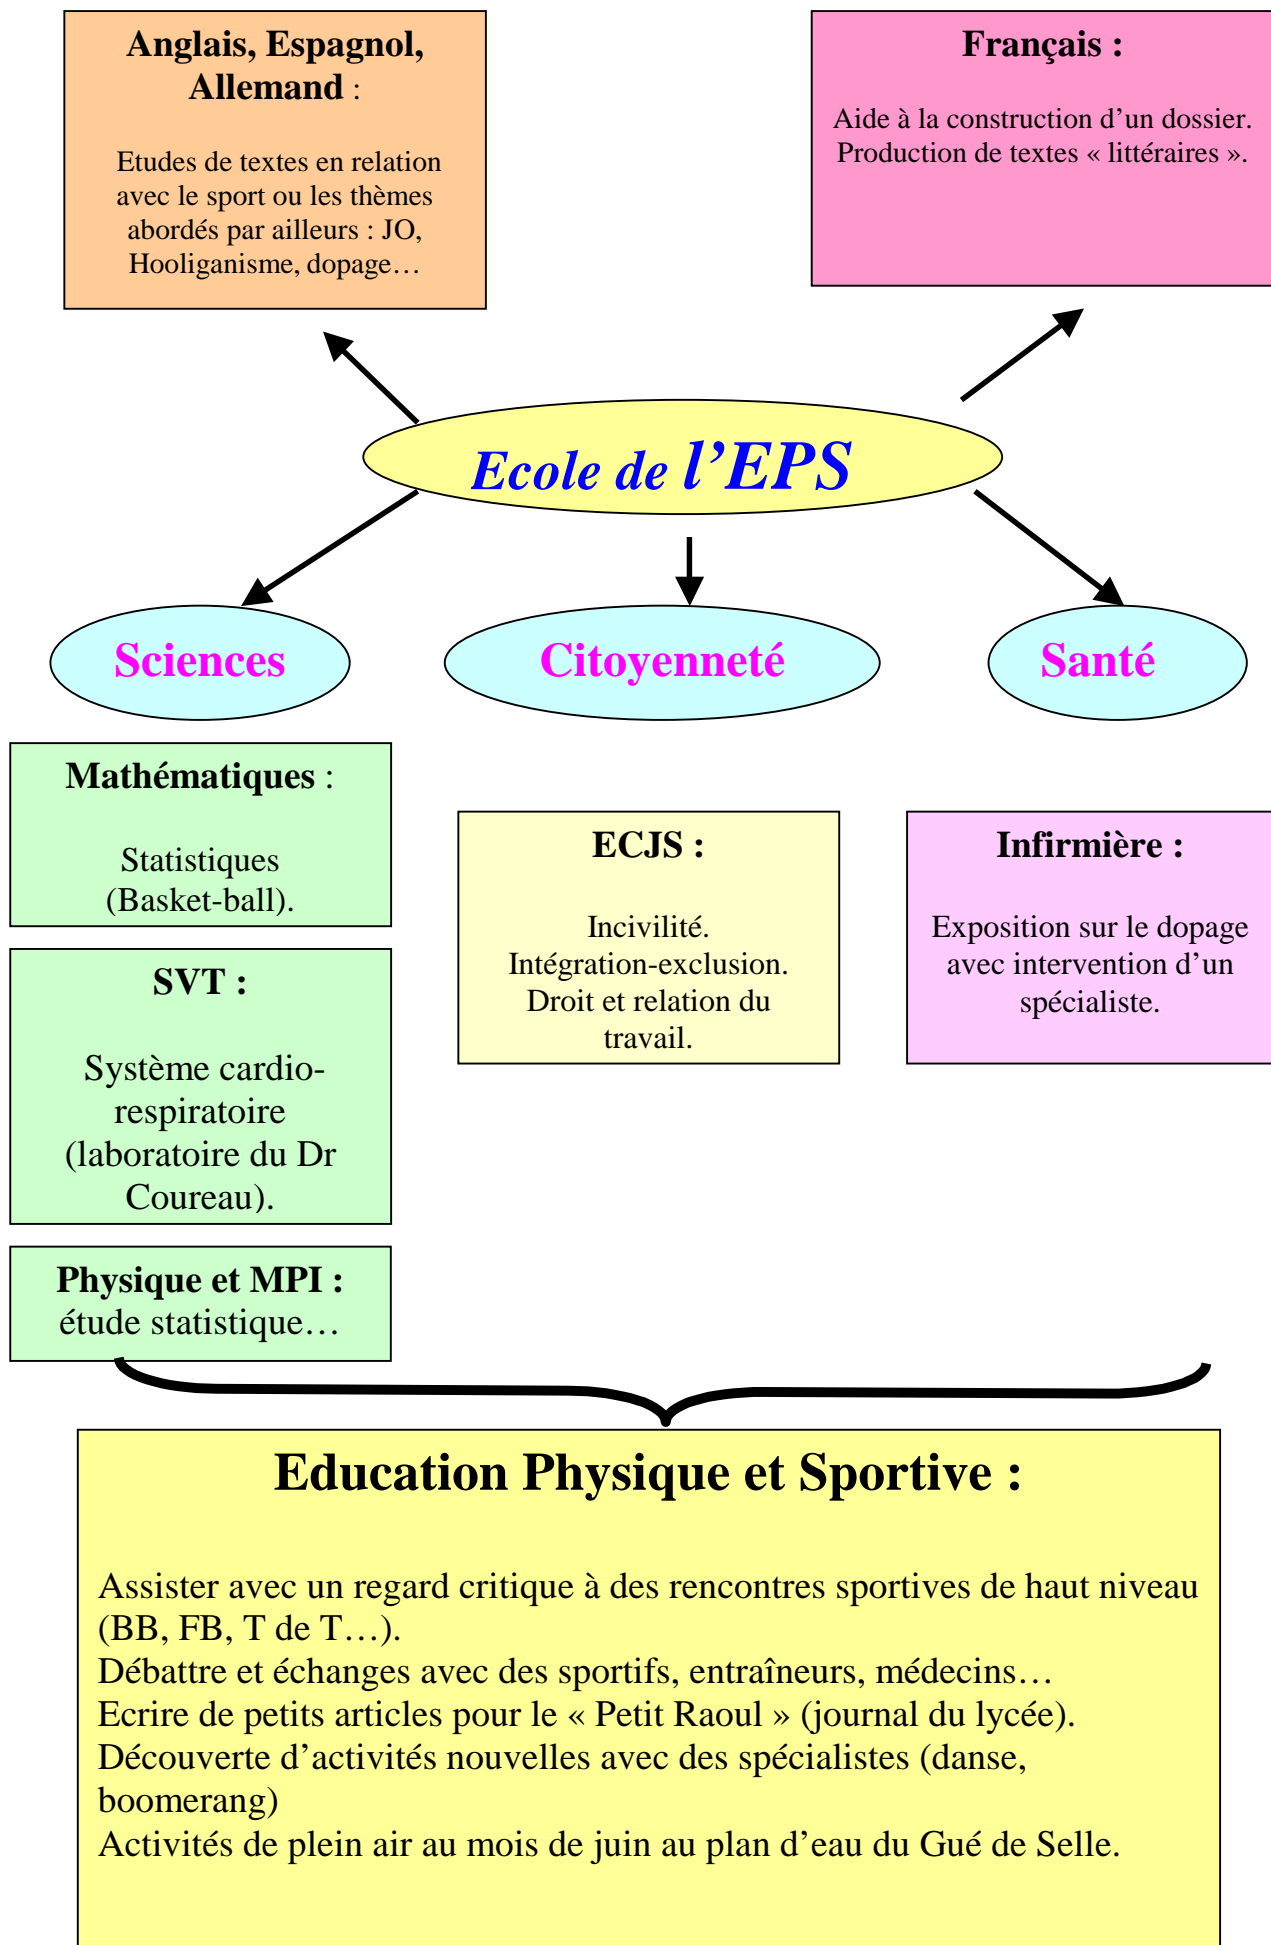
Anglais, Espagnol, Allemand :

Etudes de textes en relation avec le sport ou les thèmes abordés par ailleurs : JO, Hooliganisme, dopage…

Français :

Aide à la construction d'un dossier.
Production de textes « littéraires ».

Ecole de l'EPS

Sciences

Citoyenneté

Santé

Mathématiques :

Statistiques (Basket-ball).

SVT :

Système cardio-respiratoire (laboratoire du Dr Coureau).

Physique et MPI :
étude statistique…

ECJS :

Incivilité.
Intégration-exclusion.
Droit et relation du travail.

Infirmière :

Exposition sur le dopage avec intervention d'un spécialiste.

Education Physique et Sportive :

Assister avec un regard critique à des rencontres sportives de haut niveau (BB, FB, T de T…).
Débattre et échanges avec des sportifs, entraîneurs, médecins…
Ecrire de petits articles pour le « Petit Raoul » (journal du lycée).
Découverte d'activités nouvelles avec des spécialistes (danse, boomerang)
Activités de plein air au mois de juin au plan d'eau du Gué de Selle.